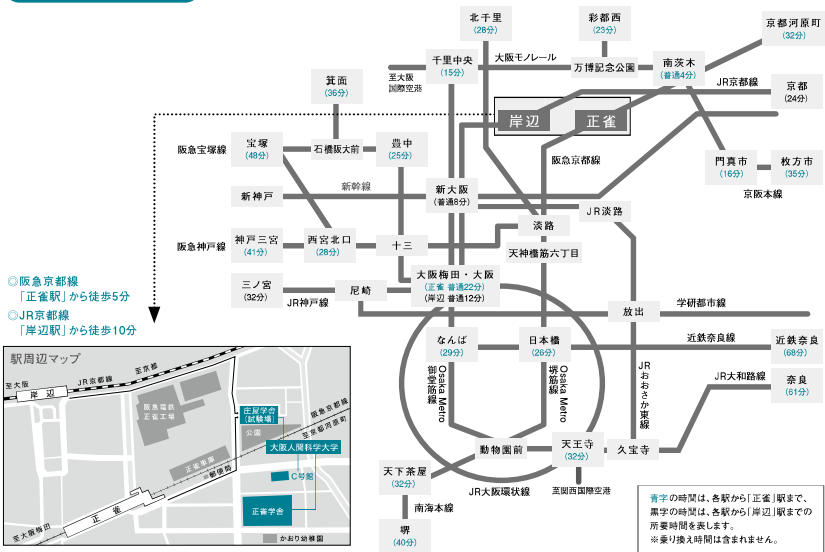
北千里
(28分)

彩都西
(23分)

京都河原町
(32分)

千里中央
(15分)

大阪モノレール

万博記念公園

南茨木
(普通4分)

箕面
(36分)

至大阪国際空港

JR京都線

京都
(24分)

岸辺

正雀

阪急宝塚線

宝塚
(48分)

石橋阪大前

豊中
(25分)

阪急京都線

門真市
(16分)

枚方市
(35分)

京阪本線

新神戸

新幹線

新大阪
(普通8分)

JR淡路

淡路

阪急神戸線

神戸三宮
(41分)

西宮北口
(28分)

十三

天神橋筋六丁目

三ノ宮
(32分)

JR神戸線

尼崎

大阪梅田・大阪
(正雀 普通22分)
(岸辺 普通12分)

放出

学研都市線

◎阪急京都線
「正雀駅」から徒歩5分
◎JR京都線
「岸辺駅」から徒歩10分

なんば
(29分)

日本橋
(26分)

近鉄奈良線

近鉄奈良
(68分)

Osaka Metro 御堂筋線

Osaka Metro 堺筋線

JR おおさか東線

JR大和路線

奈良
(61分)

動物園前

天王寺
(32分)

久宝寺

天下茶屋
(32分)

南海本線

JR大阪環状線

至関西国際空港

堺
(40分)

青字の時間は、各駅から「正雀」駅まで、黒字の時間は、各駅から「岸辺」駅までの所要時間を表します。
※乗り換え時間は含まれません。

駅周辺マップ

至大阪

JR京都線

至京都

岸辺

阪急電鉄 正雀工場

庄屋学舎(試験場)

公園

至京都河原町

阪急京都線

正雀車庫

郵便局

大阪人間科学大学

C号館

正雀学舎

至大阪梅田

正雀

かおり幼稚園